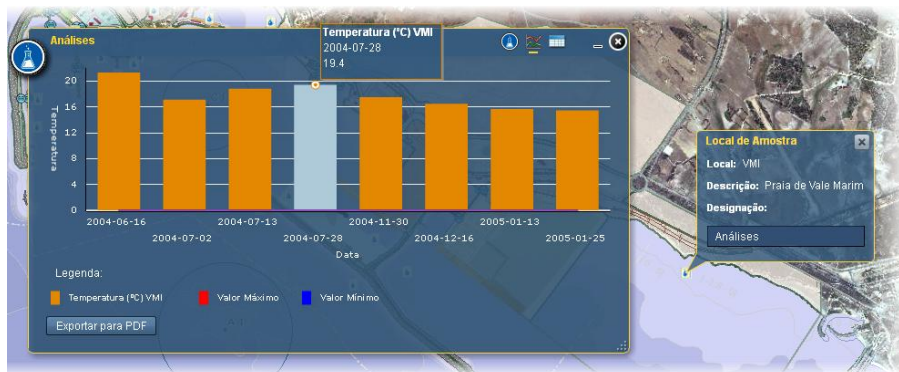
Análises

Temperatura (ºC) VMI
2004-07-28
19.4

20
16
12
8
4
0

Temperatura

2004-06-16
2004-07-02
2004-07-13
2004-07-28
2004-11-30
2004-12-16
2005-01-13
2005-01-25

Data

Legenda:

Temperatura (ºC) VMI
Valor Máximo
Valor Mínimo

Exportar para PDF

Local de Amostra

Local: VMI

Descrição: Praia de Vale Marim

Designação:

Análises